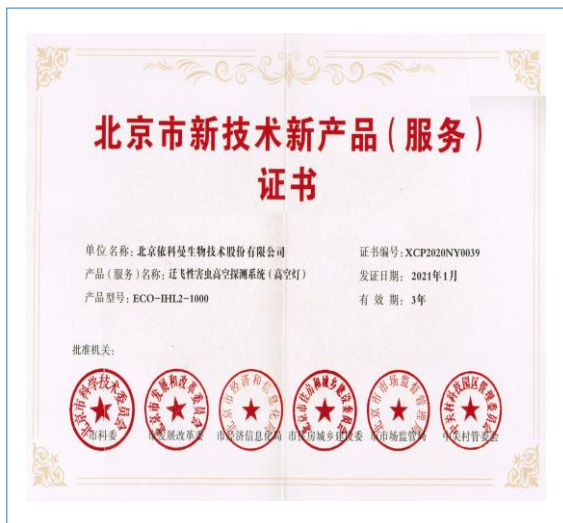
北京市新技术新产品（服务）
证书

单位名称：北京依科曼生物技术股份有限公司
产品（服务）名称：迁飞性害虫高空探测系统（高空灯）
产品型号：ECO-IHL2-1000

证书编号：XCP2020NY0039
发证日期：2021年1月
有效期：3年

批准机关：

北京市科学技术委员会
市科委
北京市发展和改革委员会
市发展改革委
北京市经济和信息化局
市经济信息化局
北京市住房和城乡建设委员会
市住房城乡建设委
北京市市场监督管理局
市市场监管局
中关村科技园区管理委员会
中关村管委会